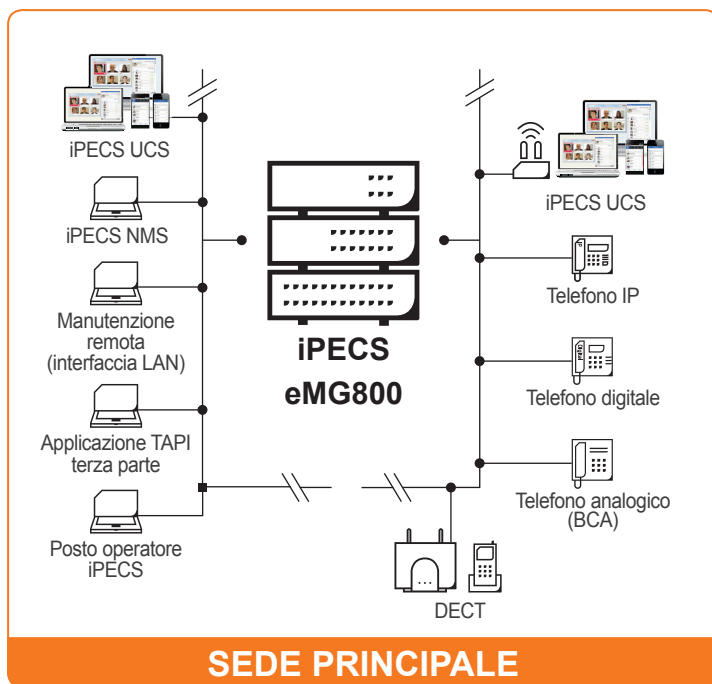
iPECS UCS

iPECS NMS

Manutenzione remota (interfaccia LAN)

Applicazione TAPI terza parte

Posto operatore iPECS

iPECS eMG800

iPECS UCS

Telefono IP

Telefono digitale

Telefono analogico (BCA)

DECT

SEDE PRINCIPALE